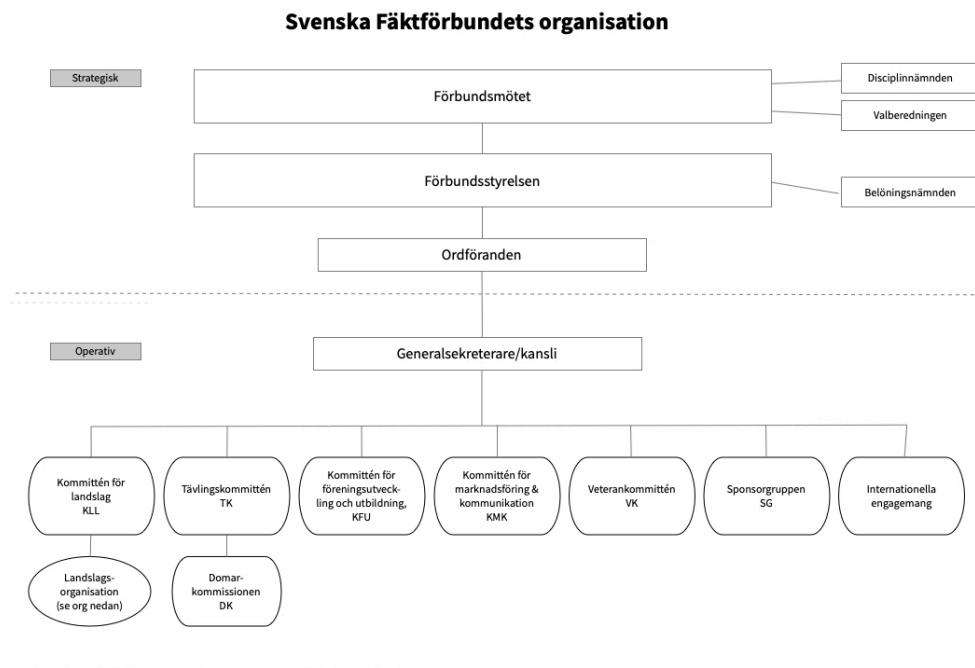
Svenska Fäktförbundets organisation

Strategisk

Förbundsmötet

Disciplinnämnden

Valberedningen

Förbundsstyrelsen

Belöningsnämnden

Ordföranden

Operativ

Generalsekreterare/kansli

Kommittén för landslag KLL

Tävlingskommittén TK

Kommittén för föreningsutveckling och utbildning, KFU

Kommittén för marknadsföring & kommunikation KMK

Veterankommittén VK

Sponsorgruppen SG

Internationella engagemang

Landslagsorganisation (se org nedan)

Domarkommissionen DK